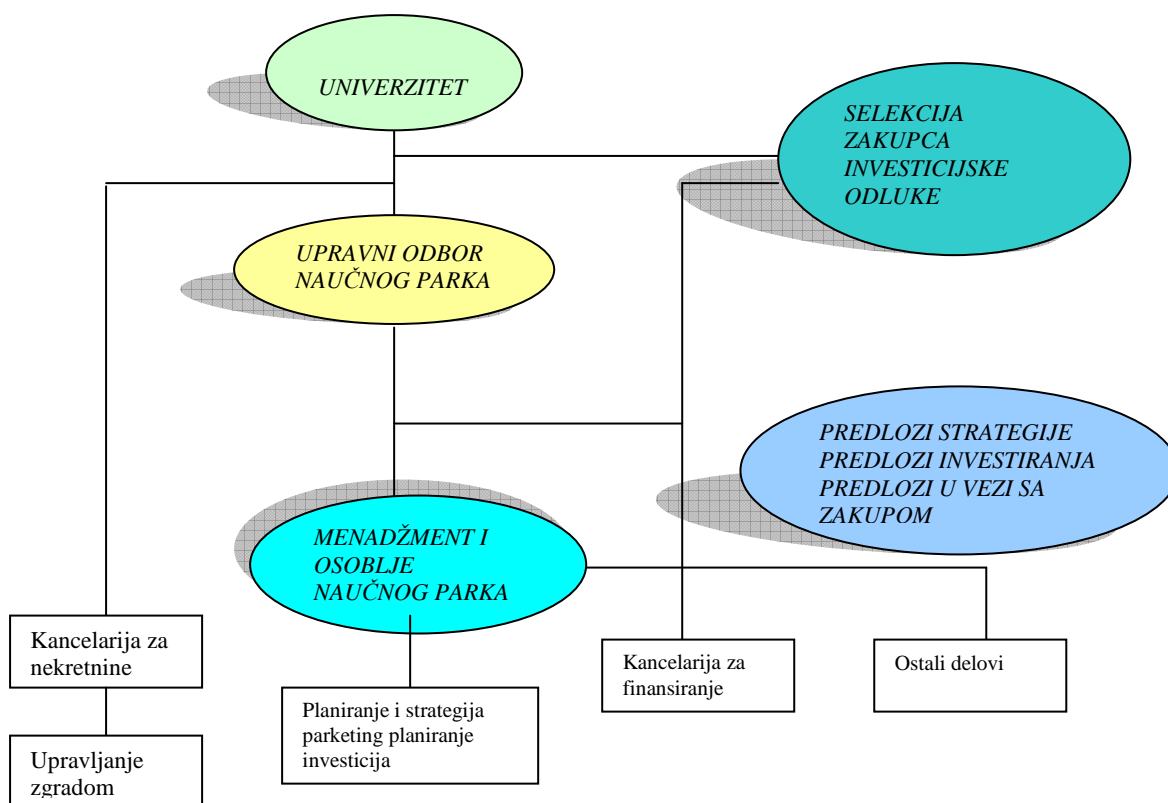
UNIVERZITET

SELEKCIJA ZAKUPCA INVESTICIJSKE ODLUKE

UPRAVNI ODBOR NAUČNOG PARKA

PREDLOZI STRATEGIJE PREDLOZI INVESTIRANJA PREDLOZI U VEZI SA ZAKUPOM

MENADŽMENT I OSOBLJE NAUČNOG PARKA

Kancelarija za nekretnine

Kancelarija za finansiranje

Ostali delovi

Planiranje i strategija parketing planiranje investicija

Upravljanje zgradom